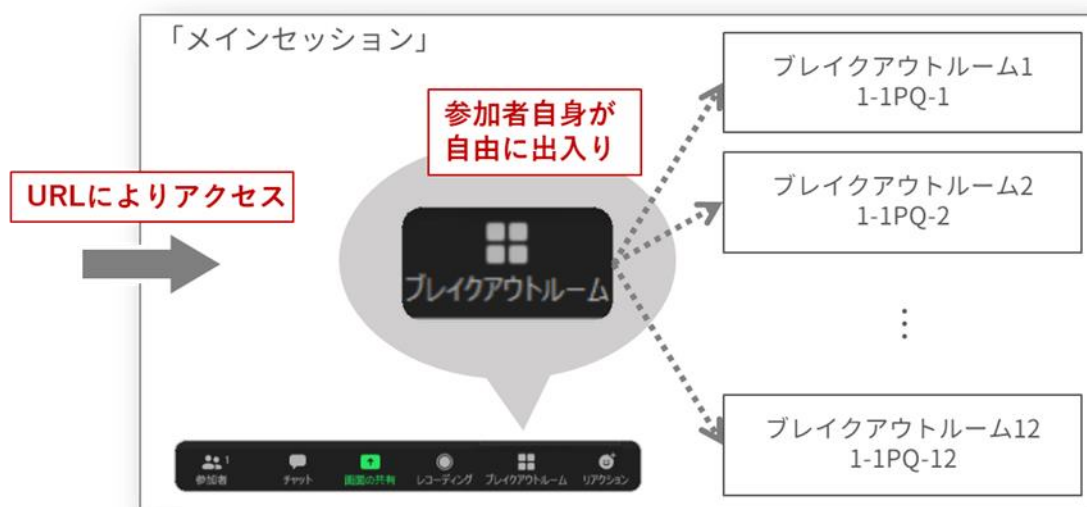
「メインセッション」

URLによりアクセス

参加者自身が
自由に出入り

ブレイクアウトルーム

1
参加者

チャット

画面の共有

レコーディング

ブレイクアウトルーム

リアクション

ブレイクアウトルーム1
1-1PQ-1

ブレイクアウトルーム2
1-1PQ-2

⋮

ブレイクアウトルーム12
1-1PQ-12